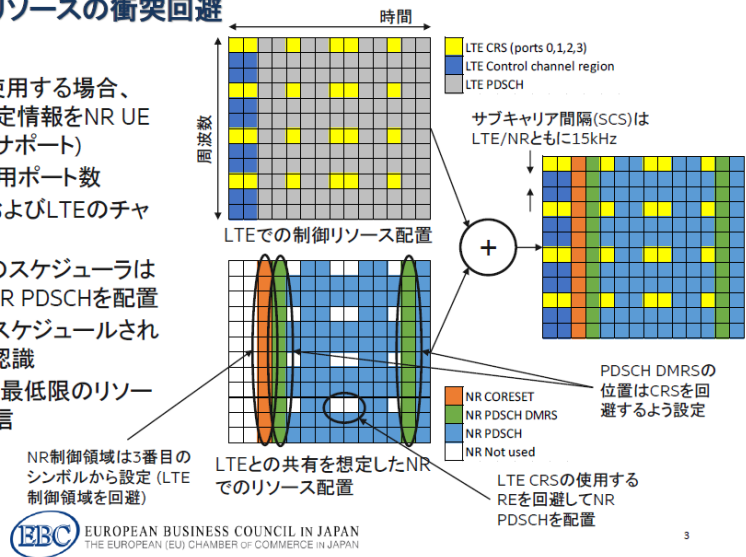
リソースの衝突回避

使用する場合、
定情報をNR UE
ナポート)
用ポート数
およびLTEのチャ

のスケジューラは
R PDSCHを配置
スケジュールされ
認識
最低限のリソー
言

時間

周波数

LTE CRS (ports 0,1,2,3)
LTE Control channel region
LTE PDSCH

LTEでの制御リソース配置

サブキャリア間隔(SCS)は
LTE/NRともに15kHz

NR CORESET
NR PDSCH DMRS
NR PDSCH
NR Not used

PDSCH DMRSの
位置はCRSを回
避するよう設定

NR制御領域は3番目の
シンボルから設定 (LTE
制御領域を回避)

LTEとの共有を想定したNR
でのリソース配置

LTE CRSの使用する
REを回避してNR
PDSCHを配置

EBC EUROPEAN BUSINESS COUNCIL IN JAPAN
THE EUROPEAN (EU) CHAMBER OF COMMERCE IN JAPAN

3